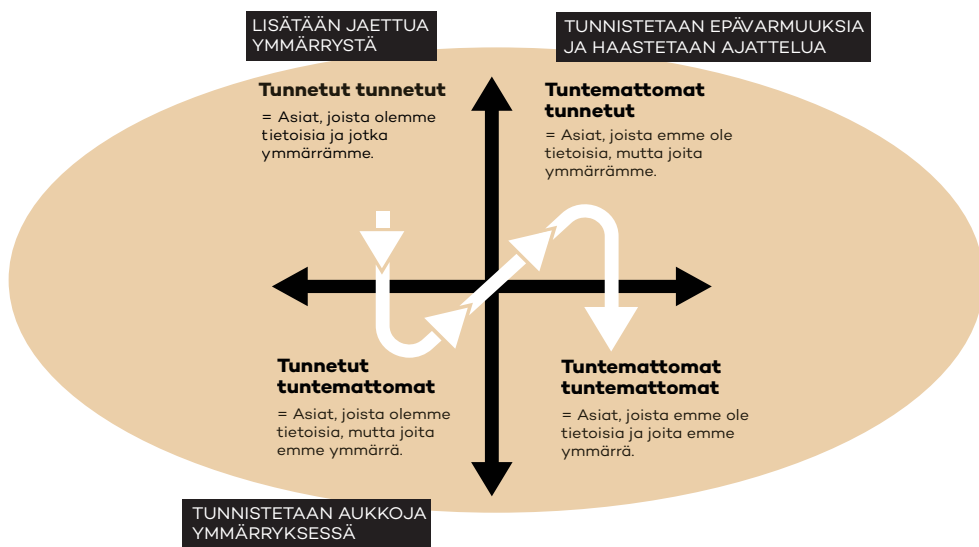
LISÄTÄÄN JAETTUA YMMÄRRYSTÄ

TUNNISTETAAN EPÄVARMUUKSIA JA HAASTETAAN AJATTELUA

Tunnetut tunnetut

= Asiat, joista olemme tietoisia ja jotka ymmärrämme.

Tuntemattomat tunnetut

= Asiat, joista emme ole tietoisia, mutta joita ymmärrämme.

Tunnetut tuntemattomat

= Asiat, joista olemme tietoisia, mutta joita emme ymmärrä.

Tuntemattomat tuntemattomat

= Asiat, joista emme ole tietoisia ja joita emme ymmärrä.

TUNNISTETAAN AUKKOJA YMMÄRRYKSESSÄ